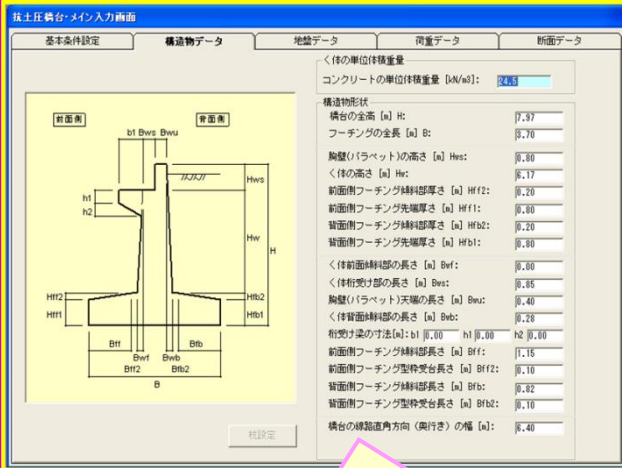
抗土圧橋台・メイン入力画面

基本条件設定 | 構造物データ | 地盤データ | 荷重データ | 断面データ

前面側 背面側
b1 Bws Bwu
Hws
h1
h2
Hw
H
Hff2
Hff1
Hfb2
Hfb1
Bff
Bwf
Bwb
Bfb
Bff2
Bfb2
B

杭設定

く体の単位体積重量
コンクリートの単位体積重量 [kN/m3]: 24.5

構造物形状
橋台の全高 [m] H: 7.97
フーチングの全長 [m] B: 3.70
胸壁(パラペット)の高さ [m] Hws: 0.80
く体の高さ [m] Hw: 6.17
前面側フーチング斜部厚さ [m] Hff2: 0.20
前面側フーチング先端厚さ [m] Hff1: 0.80
背面側フーチング斜部厚さ [m] Hfb2: 0.20
背面側フーチング先端厚さ [m] Hfb1: 0.80
く体前面斜部の長さ [m] Bwf: 0.00
く体桁受け部の長さ [m] Bws: 0.85
胸壁(パラペット)天端の長さ [m] Bwu: 0.40
く体背面斜部の長さ [m] Bwb: 0.28
桁受け梁の寸法[m]: b1 0.00 h1 0.00 h2 0.00
前面側フーチング斜部長さ [m] Bff: 1.15
前面側フーチング型枠受台長さ [m] Bff2: 0.10
背面側フーチング斜部長さ [m] Bfb: 0.82
背面側フーチング型枠受台長さ [m] Bfb2: 0.10
橋台の線路直角方向(奥行き)の幅 [m]: 6.40